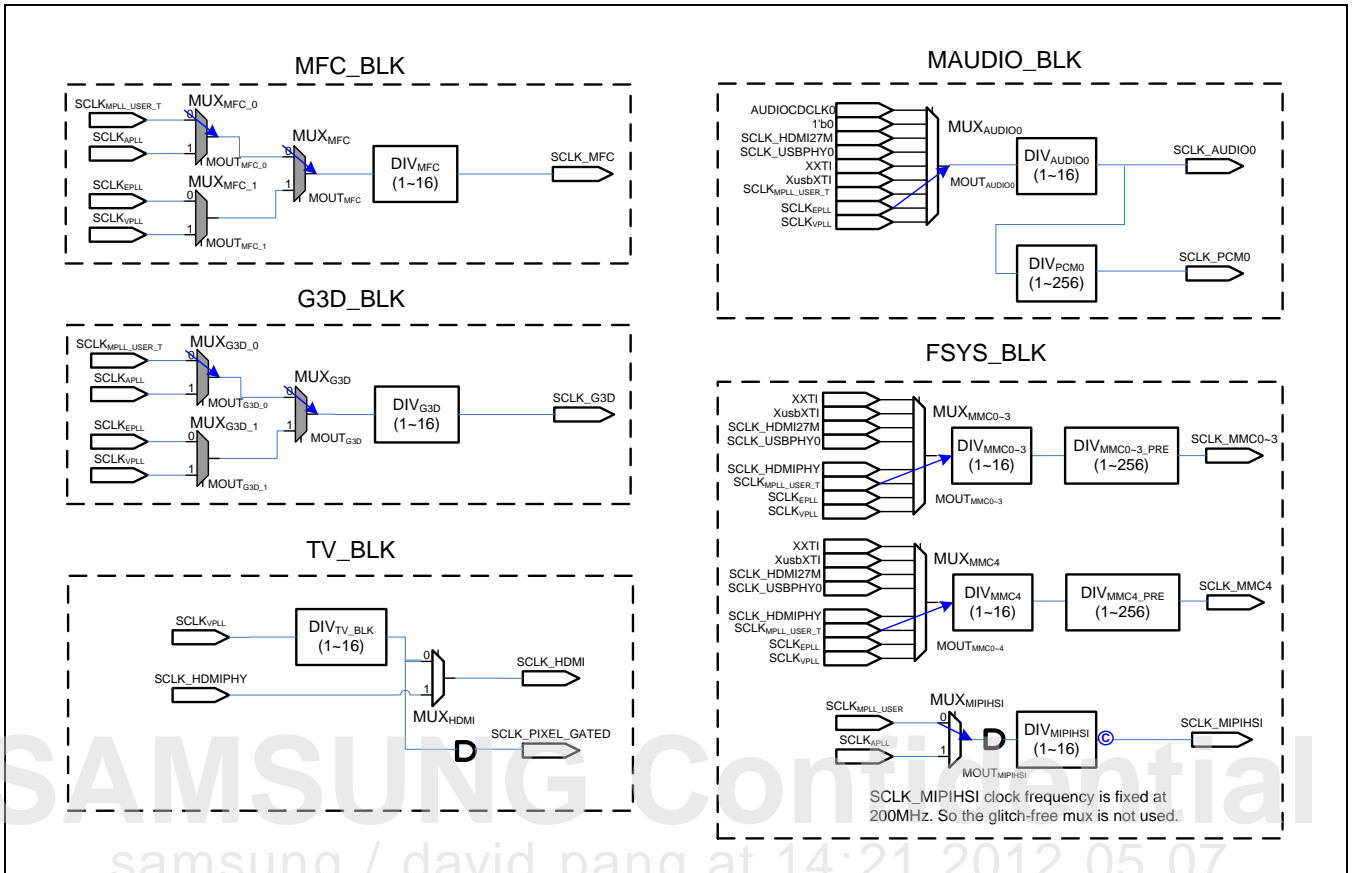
MFC_BLK

SCLK$_{MPLL\_USER\_T}$
MUX$_{MFC\_0}$
0
SCLK$_{APLL}$
1
MOUT$_{MFC\_0}$
MUX$_{MFC}$
0
1
MOUT$_{MFC}$
DIV$_{MFC}$ (1~16)
SCLK_MFC
SCLK$_{EPLL}$
MUX$_{MFC\_1}$
0
SCLK$_{VPLL}$
1
MOUT$_{MFC\_1}$

G3D_BLK

SCLK$_{MPLL\_USER\_T}$
MUX$_{G3D\_0}$
0
SCLK$_{APLL}$
1
MOUT$_{G3D\_0}$
MUX$_{G3D}$
0
1
MOUT$_{G3D}$
DIV$_{G3D}$ (1~16)
SCLK_G3D
SCLK$_{EPLL}$
MUX$_{G3D\_1}$
0
SCLK$_{VPLL}$
1
MOUT$_{G3D\_1}$

TV_BLK

SCLK$_{VPLL}$
DIV$_{TV\_BLK}$ (1~16)
0
SCLK_HDMI
SCLK_HDMIPHY
1
MUX$_{HDMI}$
SCLK_PIXEL_GATED

MAUDIO_BLK

AUDIOCDCLK0
1'b0
SCLK_HDMI27M
SCLK_USBPHY0
XXTI
XusbXTI
SCLK$_{MPLL\_USER\_T}$
SCLK$_{EPLL}$
SCLK$_{VPLL}$
MUX$_{AUDIO0}$
MOUT$_{AUDIO0}$
DIV$_{AUDIO0}$ (1~16)
SCLK_AUDIO0
DIV$_{PCM0}$ (1~256)
SCLK_PCM0

FSYS_BLK

XXTI
XusbXTI
SCLK_HDMI27M
SCLK_USBPHY0
SCLK_HDMIPHY
SCLK$_{MPLL\_USER\_T}$
SCLK$_{EPLL}$
SCLK$_{VPLL}$
MUX$_{MMC0\sim3}$
DIV$_{MMC0\sim3}$ (1~16)
DIV$_{MMC0\sim3\_PRE}$ (1~256)
SCLK_MMC0~3
MOUT$_{MMC0\sim3}$

XXTI
XusbXTI
SCLK_HDMI27M
SCLK_USBPHY0
SCLK_HDMIPHY
SCLK$_{MPLL\_USER\_T}$
SCLK$_{EPLL}$
SCLK$_{VPLL}$
MUX$_{MMC4}$
DIV$_{MMC4}$ (1~16)
DIV$_{MMC4\_PRE}$ (1~256)
SCLK_MMC4
MOUT$_{MMC0\sim4}$

SCLK$_{MPLL\_USER}$
MUX$_{MIPIHSI}$
0
SCLK$_{APLL}$
1
MOUT$_{MIPIHSI}$
DIV$_{MIPIHSI}$ (1~16)
SCLK_MIPIHSI
SCLK_MIPIHSI clock frequency is fixed at 200MHz. So the glitch-free mux is not used.

SAMSUNG Confidential
samsung / david pang at 14:21 2012.05.07